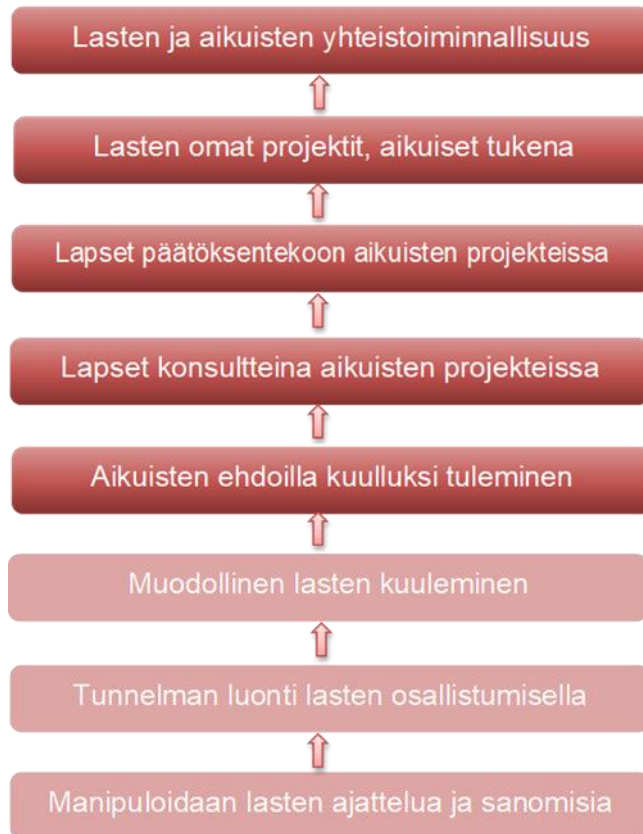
Lasten ja aikuisten yhteistoiminnallisuus

Lasten omat projektit, aikuiset tukena

Lapset päätöksentekoon aikuisten projekteissa

Lapset konsultteina aikuisten projekteissa

Aikuisten ehdoilla kuulluksi tuleminen

Muodollinen lasten kuuleminen

Tunnelman luonti lasten osallistumisella

Manipuloidaan lasten ajattelua ja sanomisia